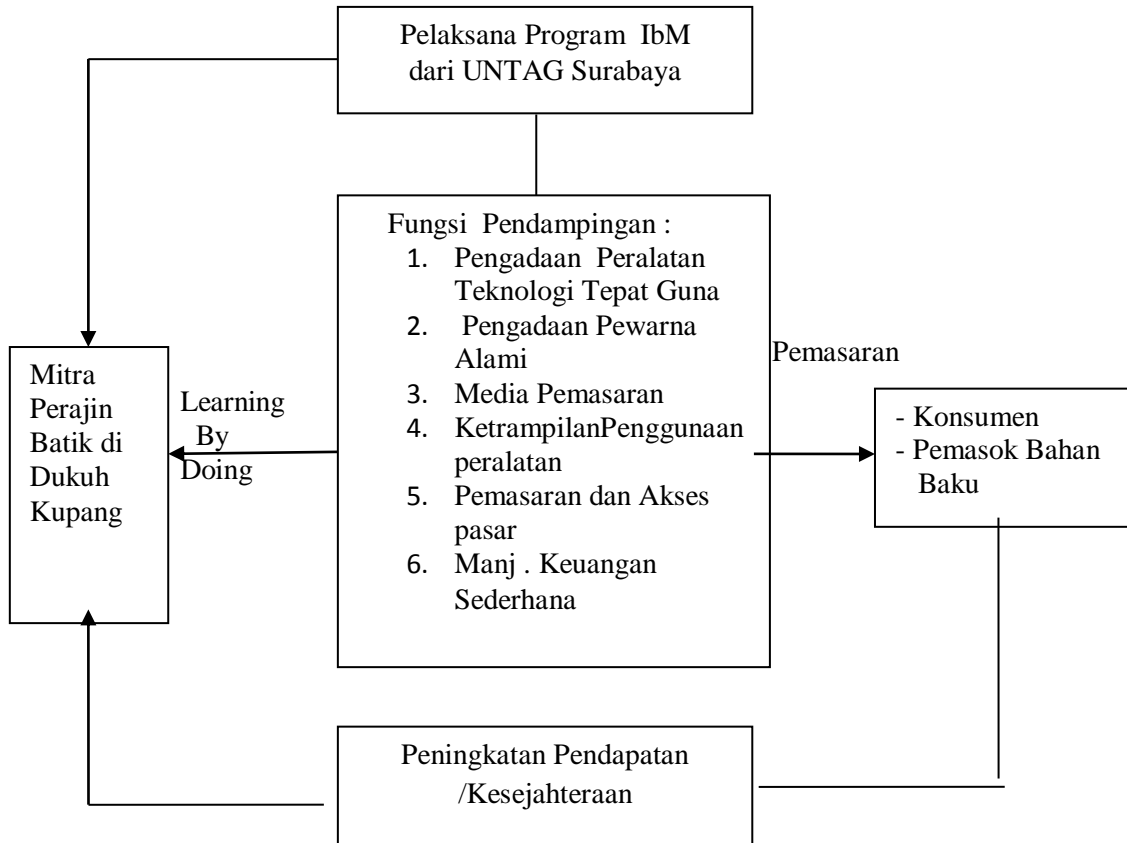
Pelaksana Program IbM dari UNTAG Surabaya

Fungsi Pendampingan :
1. Pengadaan Peralatan Teknologi Tepat Guna
2. Pengadaan Pewarna Alami
3. Media Pemasaran
4. KetrampilanPenggunaan peralatan
5. Pemasaran dan Akses pasar
6. Manj . Keuangan Sederhana

Mitra Perajin Batik di Dukuh Kupang

Learning By Doing

Pemasaran

- Konsumen
- Pemasok Bahan Baku

Peningkatan Pendapatan /Kesejahteraan